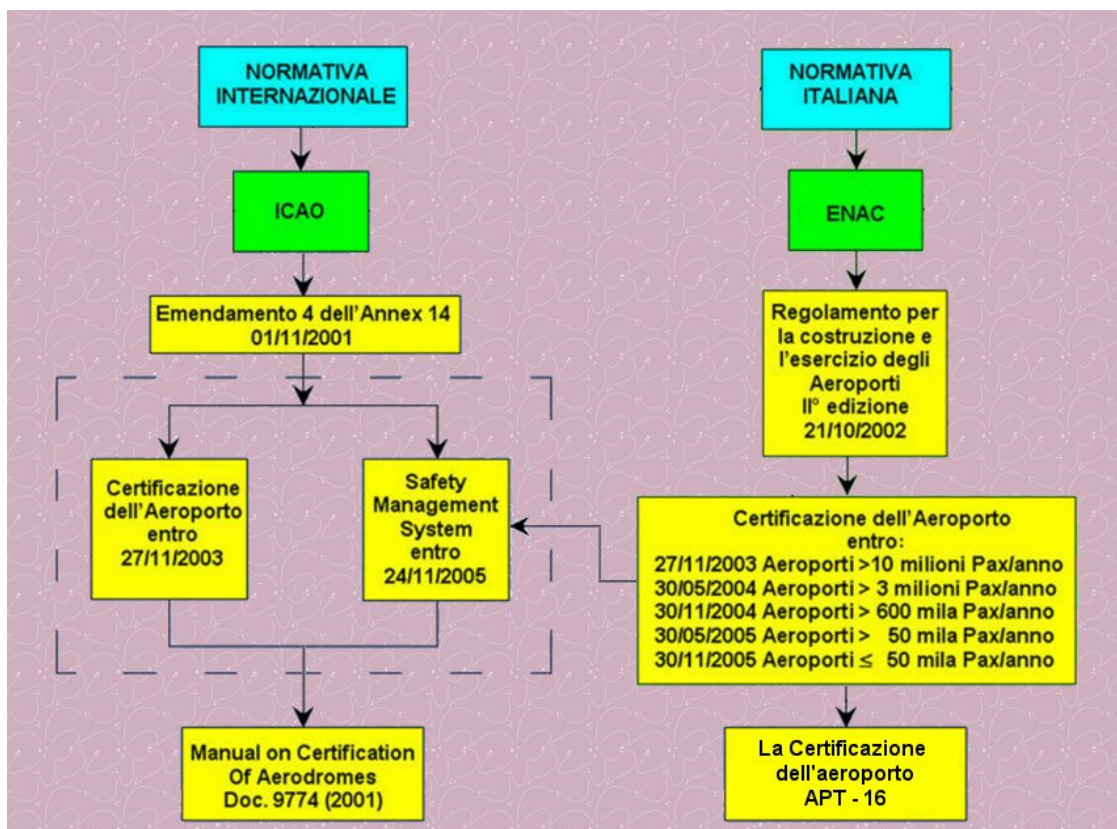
NORMATIVA INTERNAZIONALE

ICAO

Emendamento 4 dell'Annex 14
01/11/2001

Certificazione dell'Aeroporto entro 27/11/2003

Safety Management System entro 24/11/2005

Manual on Certification Of Aerodromes Doc. 9774 (2001)

NORMATIVA ITALIANA

ENAC

Regolamento per la costruzione e l'esercizio degli Aeroporti II° edizione 21/10/2002

Certificazione dell'Aeroporto entro:
27/11/2003 Aeroporti >10 milioni Pax/anno
30/05/2004 Aeroporti > 3 milioni Pax/anno
30/11/2004 Aeroporti > 600 mila Pax/anno
30/05/2005 Aeroporti > 50 mila Pax/anno
30/11/2005 Aeroporti ≤ 50 mila Pax/anno

La Certificazione dell'aeroporto APT - 16